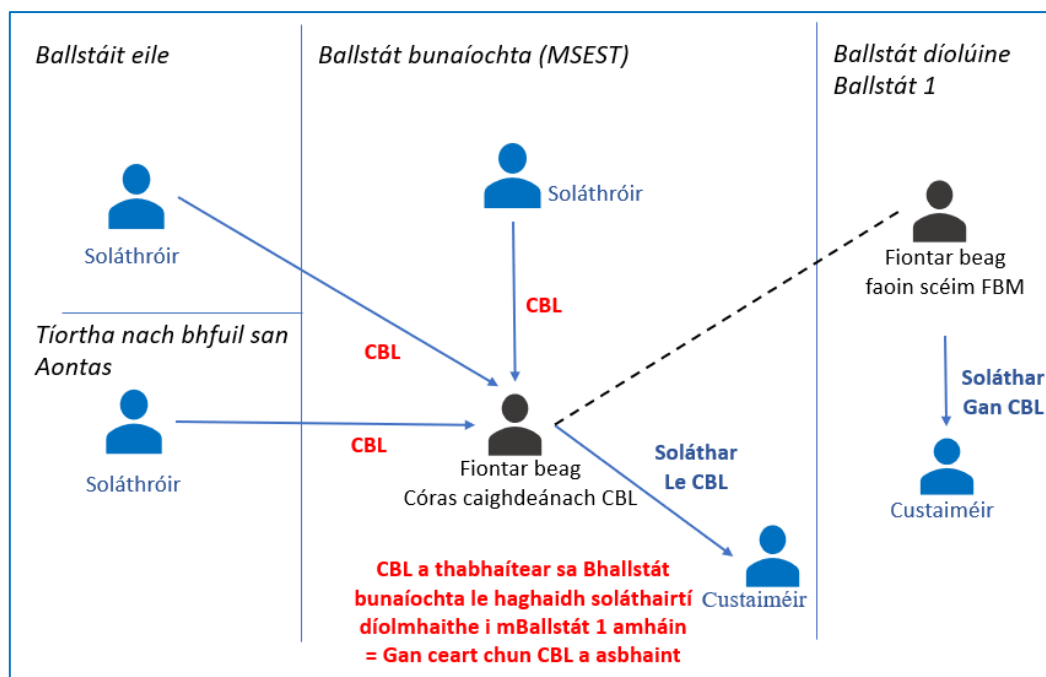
Ballstáit eile

Soláthróir

Tíortha nach bhfuil san Aontas

Soláthróir

Ballstát bunaíochta (MSEST)

Soláthróir

CBL

CBL

CBL

Fiontar beag
Córas caighdeánach CBL

Soláthar
Le CBL

Custaiméir

CBL a thabhaítear sa Bhallstát bunaíochta le haghaidh soláthairtí díolmhaithe i mBallstát 1 amháin = Gan ceart chun CBL a asbhaint

Ballstát díolúine
Ballstát 1

Fiontar beag
faoin scéim FBM

Soláthar
Gan CBL

Custaiméir